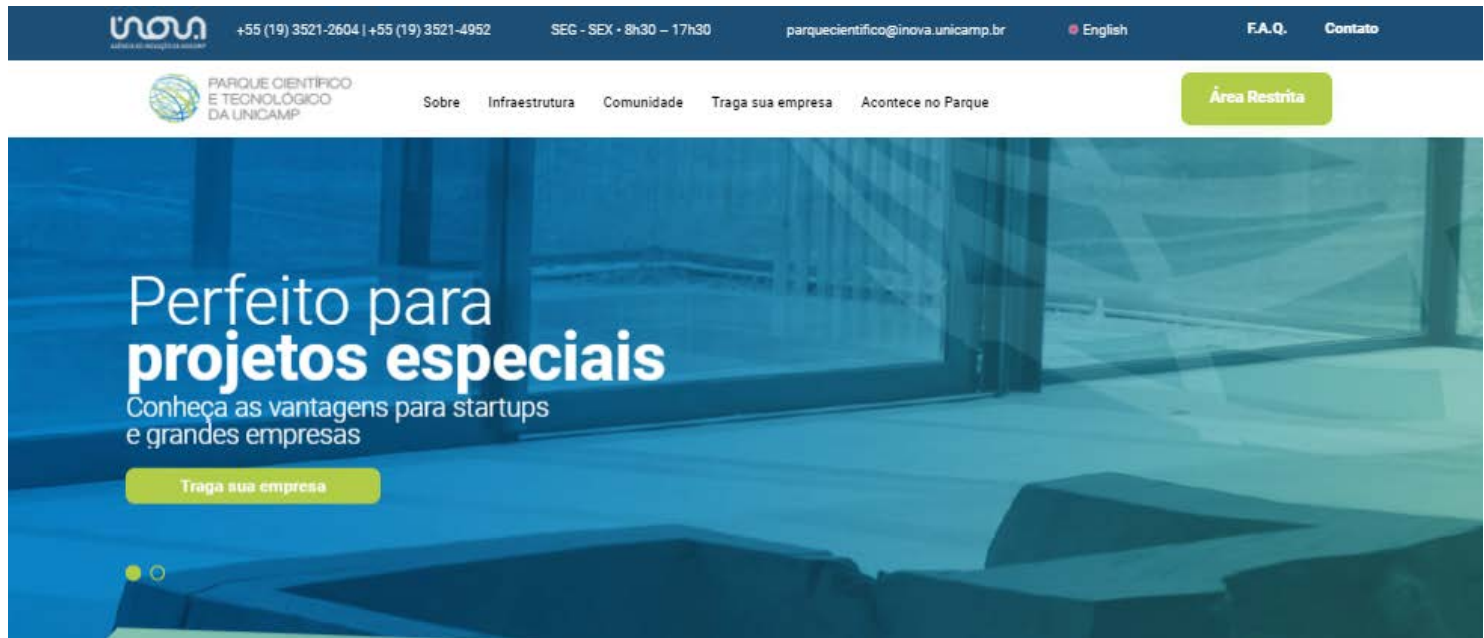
inova
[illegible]

+55 (19) 3521-2604 | +55 (19) 3521-4952 SEG - SEX • 8h30 – 17h30 parquecientifico@inova.unicamp.br English F.A.Q. Contato

PARQUE CIENTÍFICO E TECNOLÓGICO DA UNICAMP

Sobre Infraestrutura Comunidade Traga sua empresa Acontece no Parque

Área Restrita

Perfeito para
projetos especiais
Conheça as vantagens para startups e grandes empresas

Traga sua empresa